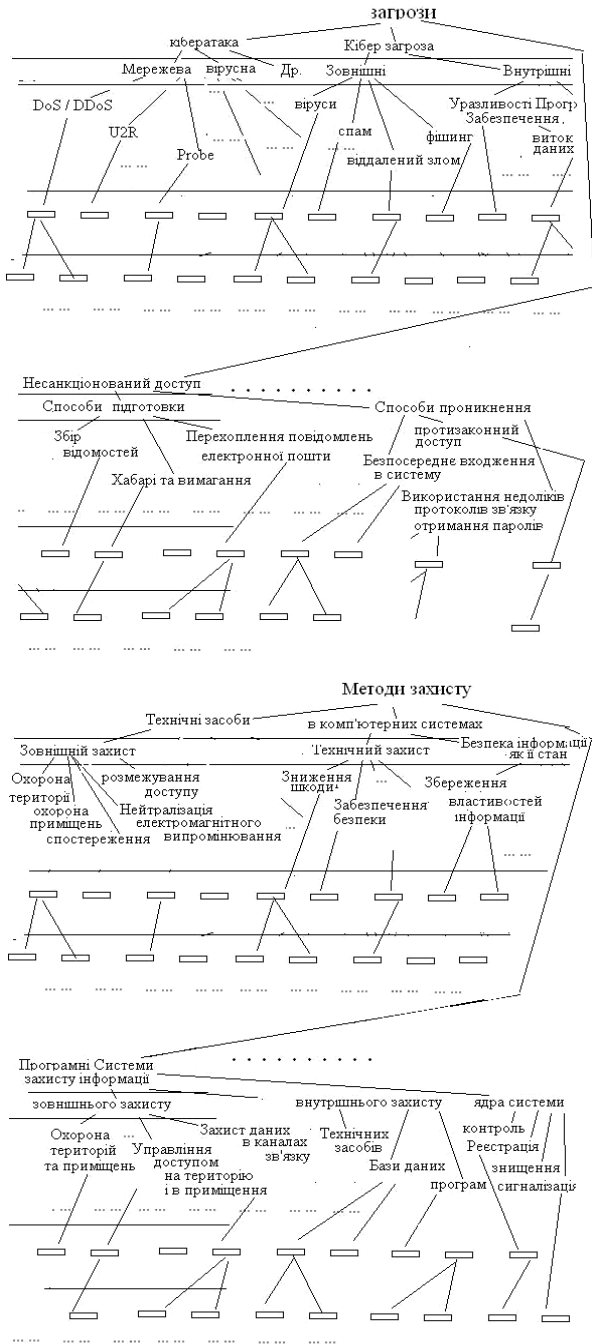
загрози

кібератака

Кібер загроза

Мережева

вірусна

Др.

Зовнішні

Внутрішні

DoS / DDoS

віруси

Уразливості Програм Забезпечення

U2R

спам

фішинг

виток даних

Probe

віддалений злом

... ...

... ...

... ...

... ...

... ...

... ...

... ...

... ...

... ...

... ...

... ...

... ...

... ...

... ...

... ...

Несанкціонований доступ

. . . . . . . . . .

Способи підготовки

Способи проникнення

Збір відомостей

Перехоплення повідомлень електронної пошти

протизаконний доступ

Хабарі та вимагання

Безпосереднє входження в систему

Використання недоліків протоколів зв'язку отримання паролів

... ...

... ...

... ...

... ...

... ...

Методи захисту

Технічні засоби

в комп'ютерних системах

Безпека інформації як її стан

Зовнішній захист

Технічний захист

Охорона території

розмежування доступу

Зниження шкоди

Збереження властивостей інформації

охорона приміщень

Нейтралізація електромагнітного випромінювання

Забезпечення безпеки

спостереження

... ...

... ...

... ...

... ...

... ...

... ...

... ...

... ...

Програмні Системи захисту інформації

. . . . . . . . . .

зовнішнього захисту

внутрішнього захисту

ядра системи

Охорона територій та приміщень

Управління доступом на територію і в приміщення

Захист даних в каналах зв'язку

Технічних засобів

контроль

Реєстрація

Бази даних

програм

знищення

сигналізація

... ...

... ...

... ...

... ...

... ...

... ...

... ...

... ...

... ...

... ...

... ...

... ...

... ...

... ...

... ...